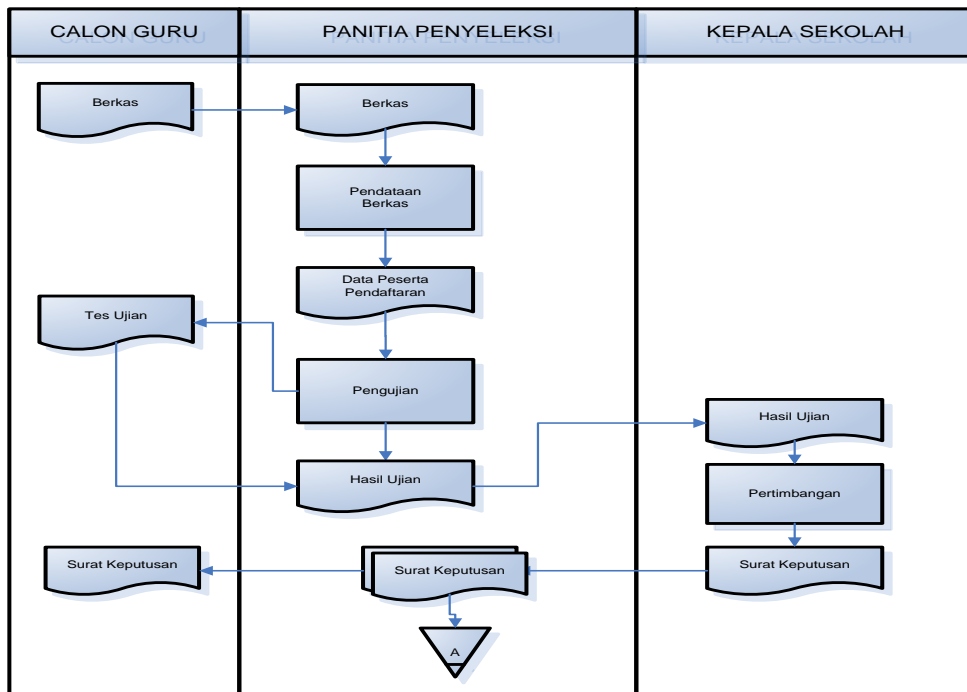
| CALON GURU | PANITIA PENYELEKSI | KEPALA SEKOLAH |
|---|---|---|

Berkas

Berkas

Pendataan Berkas

Data Peserta Pendaftaran

Tes Ujian

Pengujian

Hasil Ujian

Hasil Ujian

Pertimbangan

Surat Keputusan

Surat Keputusan

Surat Keputusan

A